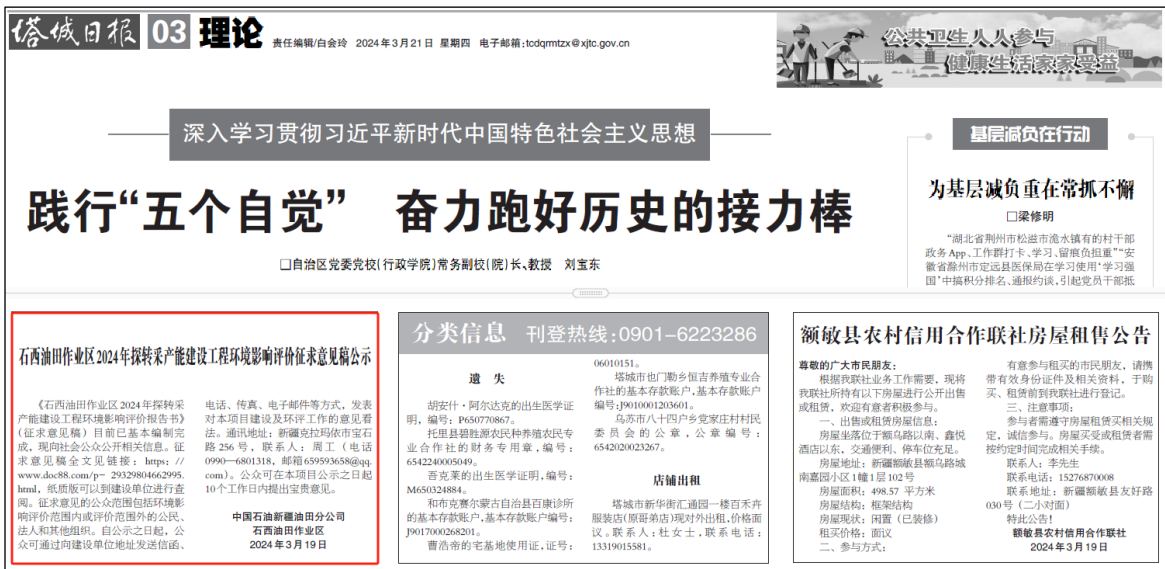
塔城日报 03 理论 责任编辑/白会玲 2024年3月21日 星期四 电子邮箱：tcdqrmtzx@xjtc.gov.cn

公共卫生人人参与 健康生活家家受益

深入学习贯彻习近平新时代中国特色社会主义思想

践行“五个自觉” 奋力跑好历史的接力棒

□自治区党委党校(行政学院)常务副校(院)长、教授 刘宝东

基层减负在行动

为基层减负重在常抓不懈

□梁修明

“湖北省荆州市松滋市涴水镇有的村干部政务App、工作群打卡、学习、留痕负担重”“安徽省滁州市定远县医保局在学习使用‘学习强国’中搞积分排名、通报约谈，引起党员干部抵

石西油田作业区2024年探转采产能建设工程环境影响评价征求意见稿公示

《石西油田作业区2024年探转采产能建设工程环境影响评价报告书》(征求意见稿)目前已基本编制完成，现向社会公众公开相关信息。征求意见稿全文见链接：https://www.doc88.com/p-2932980466299 5.html，纸质版可以到建设单位进行查阅。征求意见的公众范围包括环境影响评价范围内或评价范围外的公民、法人和其他组织。自公示之日起，公众可通过向建设单位地址发送信函、电话、传真、电子邮件等方式，发表对本项目建设及环评工作的意见看法。通讯地址：新疆克拉玛依市宝石路256号，联系人：周工(电话0990-6801318，邮箱659593658@qq.com)。公众可在本项目公示之日起10个工作日内提出宝贵意见。

中国石油新疆油田分公司
石西油田作业区
2024年3月19日

分类信息 刊登热线：0901-6223286

遗 失

胡安什·阿尔达克的出生医学证明，编号：P650770867。

托里县碧胜源农民种养殖专业合作社的财务专用章，编号：6542240005049。

吾克莱的出生医学证明，编号：M650324884。

和布克赛尔蒙古自治县百康诊所的基本存款账户，基本存款账户编号：J9017000268201。

曹浩帝的宅基地使用证，证号：06010151。

塔城市也门勒乡恒吉养殖专业合作社的基本存款账户，基本存款账户编号：J9010001203601。

乌苏市八十四户乡党家庄村村民委员会的公章，公章编号：6542020023267。

店铺出租

塔城市新华街汇通园一楼百禾卉服装店(原哥弟店)现对外出租，价格面议。联系人：杜女士，联系电话：13319015581。

额敏县农村信用合作联社房屋租售公告

尊敬的广大市民朋友：

根据我联社业务工作需要，现将我联社所持有以下房屋进行公开出售或租赁，欢迎有意者积极参与。

一、出售或租赁房屋信息：

房屋坐落位于额敏县政府以南、鑫悦酒店以东，交通便利、停车位充足。

房屋地址：新疆额敏县额敏路城南嘉园小区1幢1层102号

房屋面积：498.57 平方米

房屋结构：框架结构

房屋现状：闲置(已装修)

租买价格：面议

二、参与方式：

有意参与租买的市民朋友，请携带有效身份证件及相关资料，于购买、租赁前到我联社进行登记。

三、注意事项：

参与者需遵守房屋租赁买相关规定，诚信参与。房屋买受或租赁者需按约定时间完成相关手续。

联系人：李先生

联系电话：15276870008

联系地址：新疆额敏县友好路030号(二小对面)

特此公告！

额敏县农村信用合作联社
2024年3月19日